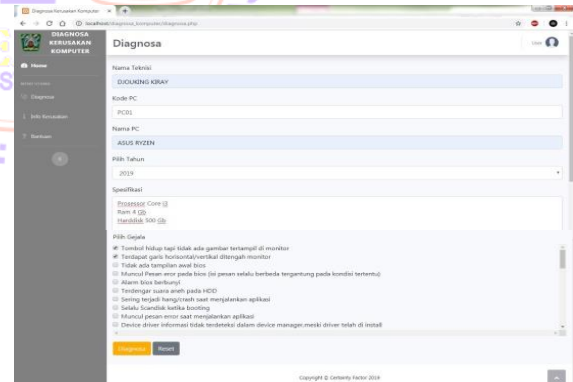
Diagnosa Kerusakan Komputer ×

localhost/diagnosa_komputer/diagnosa.php

DIAGNOSA KERUSAKAN KOMPUTER

Diagnosa

Home

Diagnosa

Info Kerusakan

Bantuan

Nama Teknisi

DJOUKING KIRAY

Kode PC

PC01

Nama PC

ASUS RYZEN

Pilih Tahun

2019

Spesifikasi

Prosessor Core i3
Ram 4 Gb
Harddisk 500 Gb

Pilih Gejala

Tombol hidup tapi tidak ada gambar tertampil di monitor
Terdapat garis horisontal/vertikal ditengah monitor
Tidak ada tampilan awal bios
Muncul Pesan eror pada bios (isi pesan selalu berbeda tergantung pada kondisi tertentu)
Alarm bios berbunyi
Terdengar suara aneh pada HDD
Sering terjadi hang/crash saat menjalankan aplikasi
Selalu Scandisk ketika booting
Muncul pesan error saat menjalankan aplikasi
Device driver informasi tidak terdeteksi dalam device manager,meski driver telah di install

Diagnosa Reset

Copyright © Certainty Factor 2019